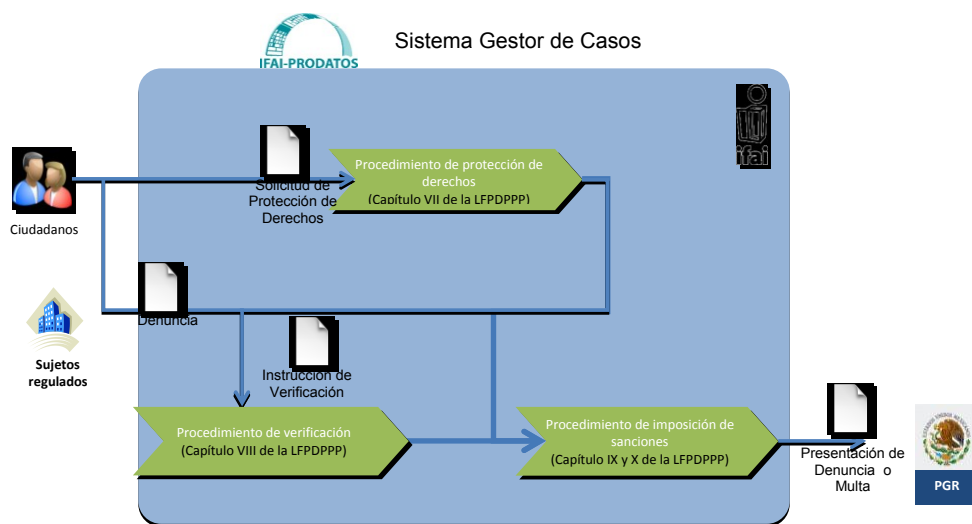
IFAI-PRODATOS

Sistema Gestor de Casos

ifai

Ciudadanos

Solicitud de Protección de Derechos

Procedimiento de protección de derechos
(Capítulo VII de la LFPDPPP)

Denuncia

Sujetos regulados

Instrucción de Verificación

Procedimiento de verificación
(Capítulo VIII de la LFPDPPP)

Procedimiento de imposición de sanciones
(Capítulo IX y X de la LFPDPPP)

Presentación de Denuncia o Multa

PGR